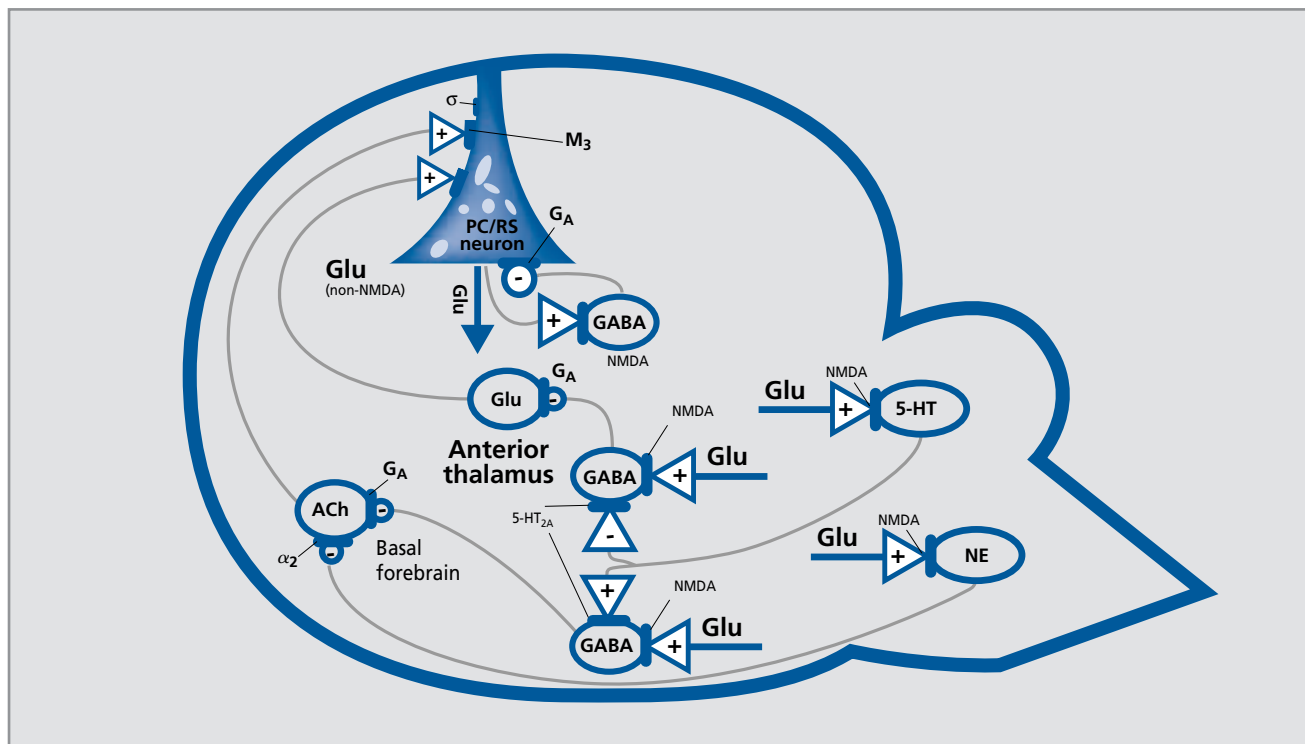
σ
+
$M_3$
+
PC/RS neuron
$G_A$
-
Glu
(non-NMDA)
Glu
+
GABA
NMDA
Glu
-
$G_A$
NMDA
Glu
+
5-HT
NMDA
Anterior thalamus
GABA
+
Glu
$G_A$
ACh
-
$5\text{-}HT_{2A}$
-
$\alpha_2$
-
Basal forebrain
Glu
NMDA
+
NE
+
NMDA
GABA
+
Glu